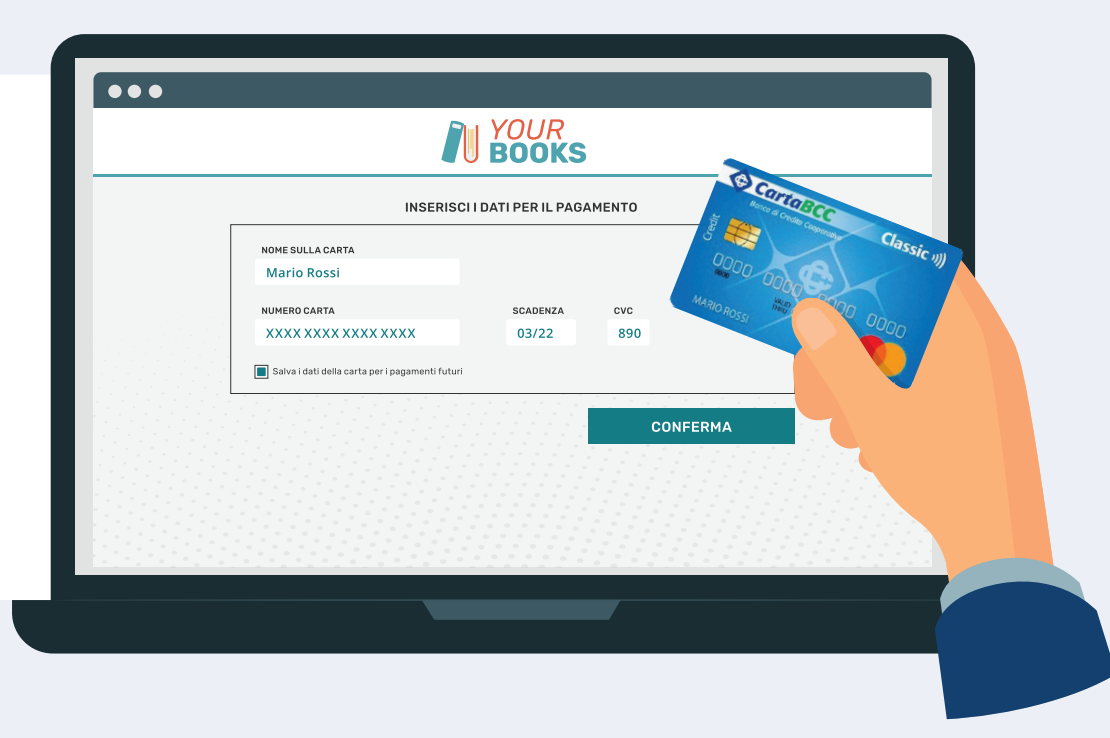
YOUR BOOKS

INSERISCI I DATI PER IL PAGAMENTO

NOME SULLA CARTA
Mario Rossi

NUMERO CARTA
XXXX XXXX XXXX XXXX

SCADENZA
03/22

CVC
890

Salva i dati della carta per i pagamenti futuri

CONFERMA

CartaBCC
Banca di Credito Cooperativo
Credit
Classic
0000 0000 0000 0000
MARIO ROSSI